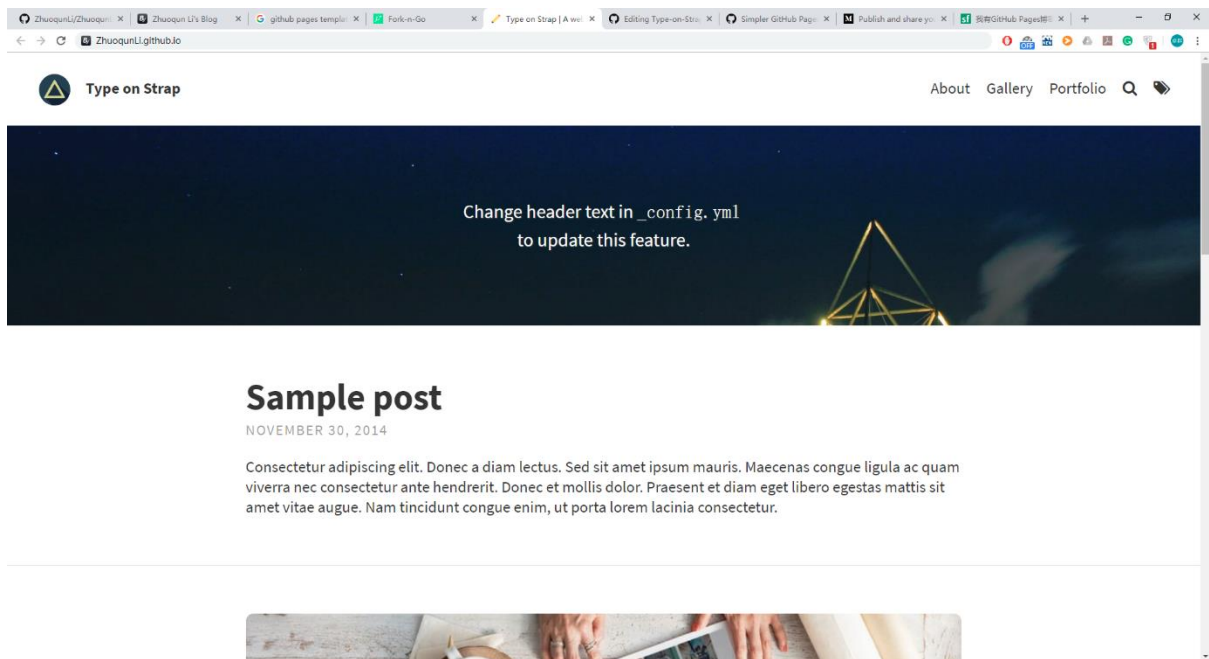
ZhuoqunLi/Zhuoqun ×
Zhuoqun Li's Blog ×
github pages templa ×
Fork-n-Go ×
Type on Strap | A wel ×
Editing Type-on-Stra ×
Simpler GitHub Page ×
Publish and share yo ×
我有GitHub Pages博 ×
+

ZhuoqunLi.github.io

Type on Strap

About Gallery Portfolio

Change header text in _config.yml to update this feature.

Sample post

NOVEMBER 30, 2014

Consectetur adipiscing elit. Donec a diam lectus. Sed sit amet ipsum mauris. Maecenas congue ligula ac quam viverra nec consectetur ante hendrerit. Donec et mollis dolor. Praesent et diam eget libero egestas mattis sit amet vitae augue. Nam tincidunt congue enim, ut porta lorem lacinia consectetur.